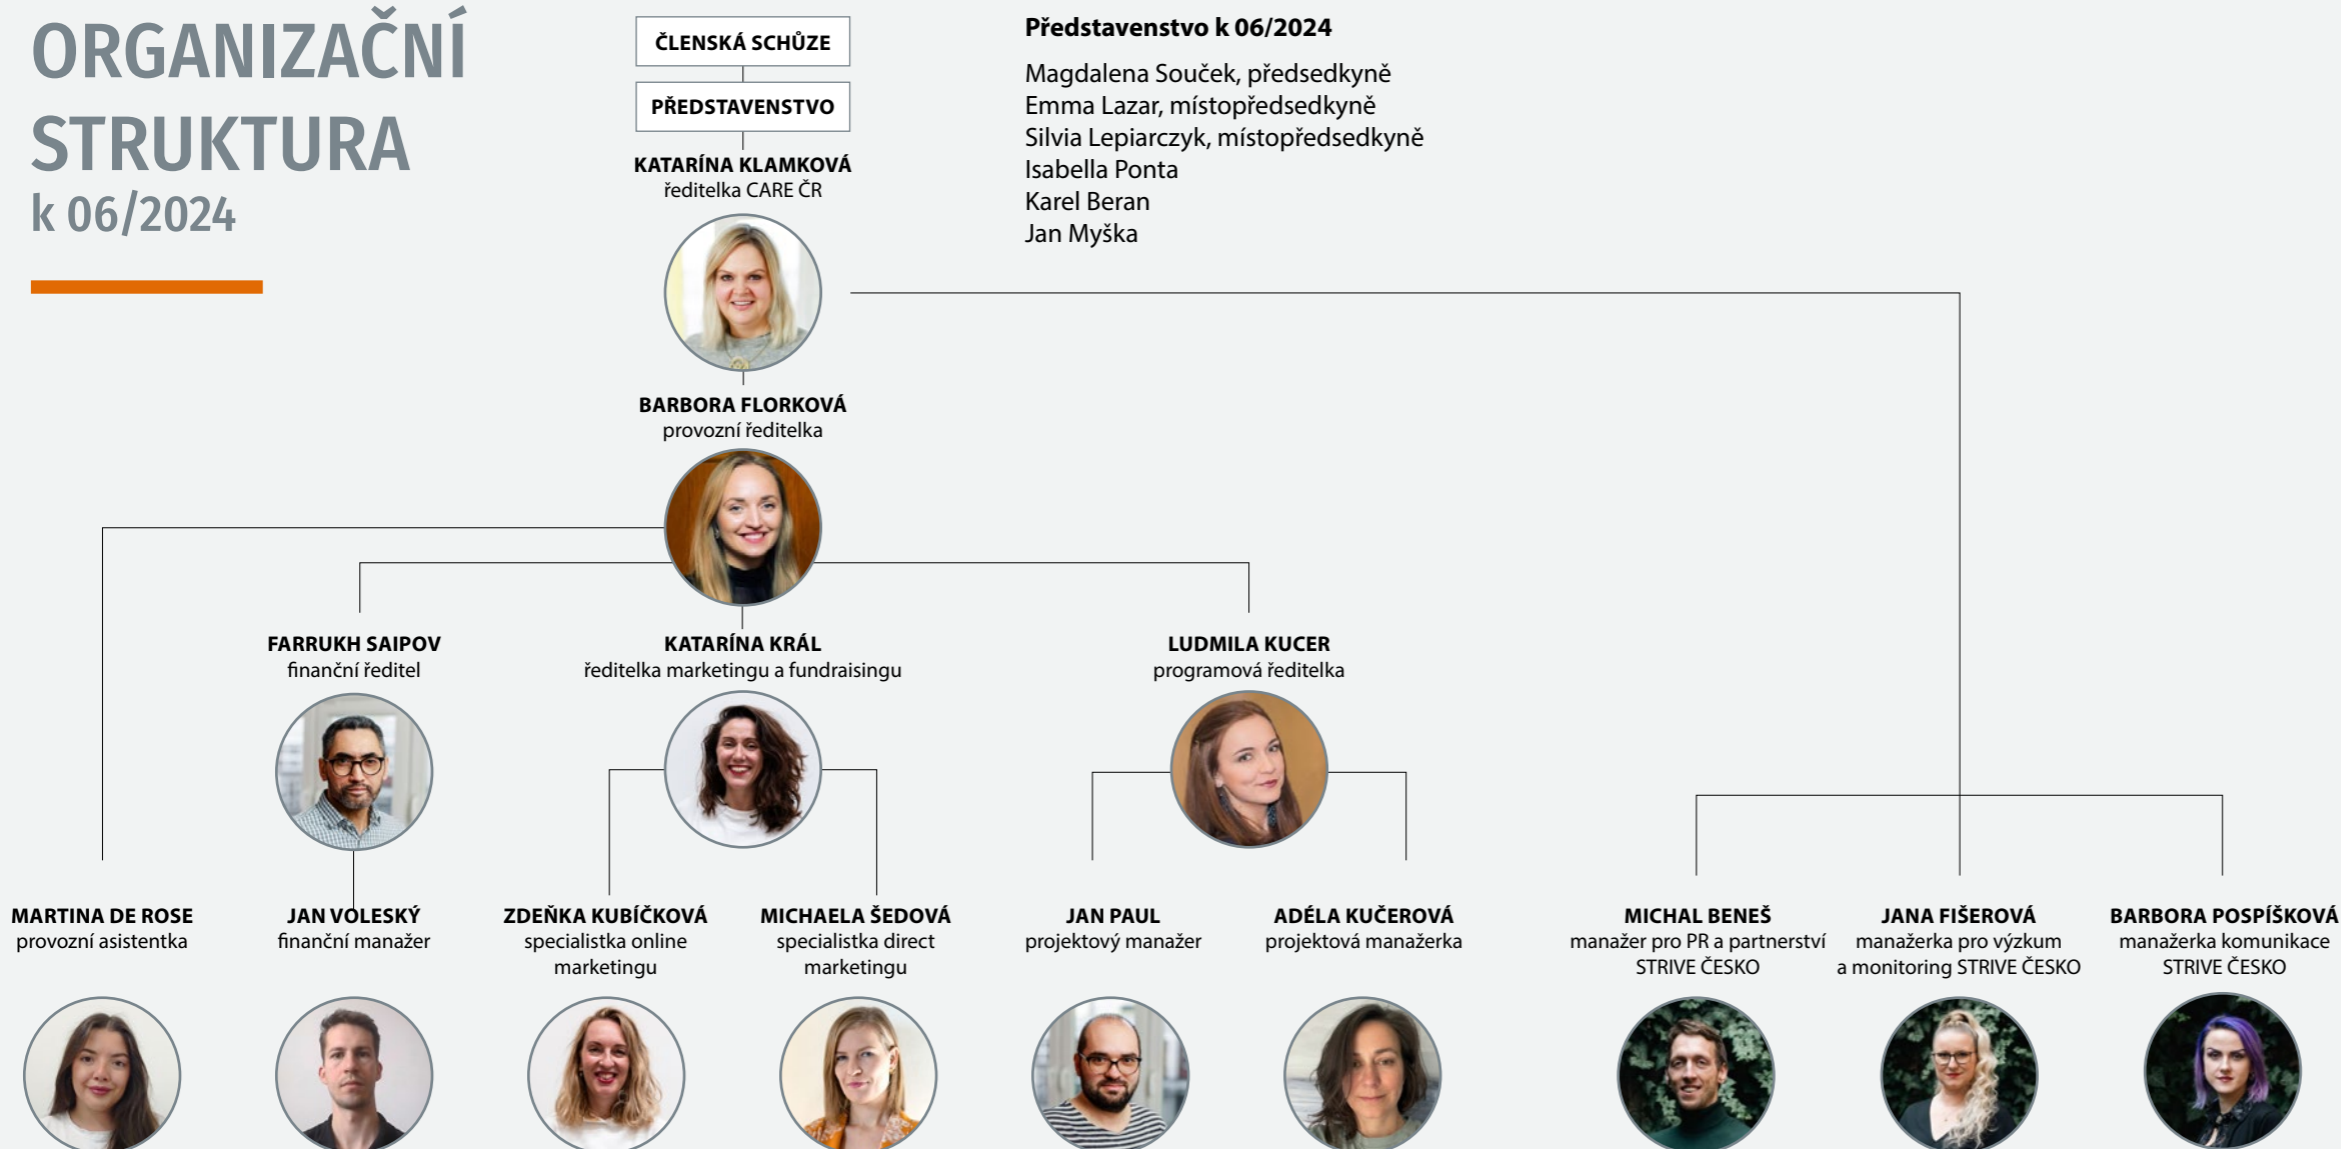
ORGANIZAČNÍ STRUKTURA
k 06/2024

ČLENSKÁ SCHŮZE

PŘEDSTAVENSTVO

Představenstvo k 06/2024

Magdalena Souček, předsedkyně
Emma Lazar, místopředsedkyně
Silvia Lepiarczyk, místopředsedkyně
Isabella Ponta
Karel Beran
Jan Myška

KATARÍNA KLAMKOVÁ
ředitelka CARE ČR

BARBORA FLORKOVÁ
provozní ředitelka

FARRUKH SAIPOV
finanční ředitel

KATARÍNA KRÁL
ředitelka marketingu a fundraisingu

LUDMILA KUCER
programová ředitelka

MARTINA DE ROSE
provozní asistentka

JAN VOLESKÝ
finanční manažer

ZDEŇKA KUBÍČKOVÁ
specialistka online marketingu

MICHAELA ŠEDOVÁ
specialistka direct marketingu

JAN PAUL
projektový manažer

ADÉLA KUČEROVÁ
projektová manažerka

MICHAL BENEŠ
manažer pro PR a partnerství STRIVE ČESKO

JANA FIŠEROVÁ
manažerka pro výzkum a monitoring STRIVE ČESKO

BARBORA POSPÍŠKOVÁ
manažerka komunikace STRIVE ČESKO